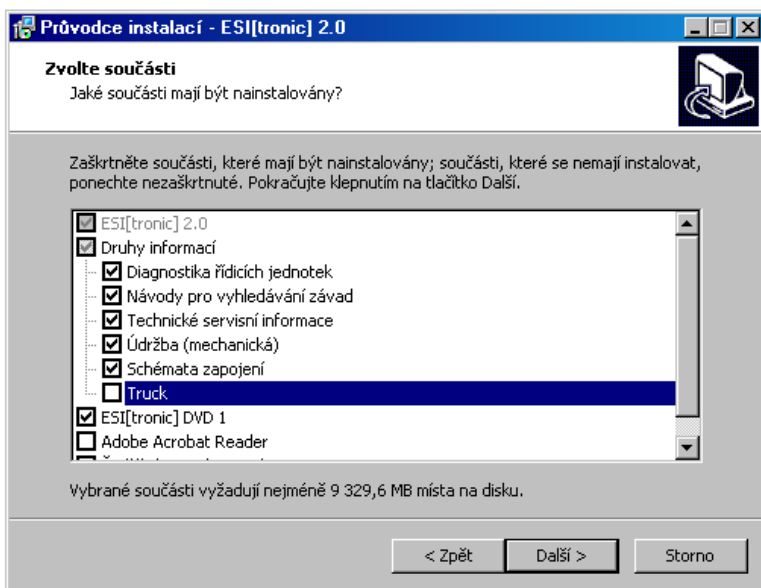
Průvodce instalací - ESI[tronic] 2.0

Zvolte součásti
Jaké součásti mají být nainstalovány?

Zaškrtněte součásti, které mají být nainstalovány; součásti, které se nemají instalovat, ponechte nezaškrtnuté. Pokračujte klepnutím na tlačítko Další.

ESI[tronic] 2.0
Druhy informací
Diagnostika řídicích jednotek
Návody pro vyhledávání závad
Technické servisní informace
Údržba (mechanická)
Schémata zapojení
Truck
ESI[tronic] DVD 1
Adobe Acrobat Reader
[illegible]

Vybrané součásti vyžadují nejméně 9 329,6 MB místa na disku.

< Zpět
Další >
Storno